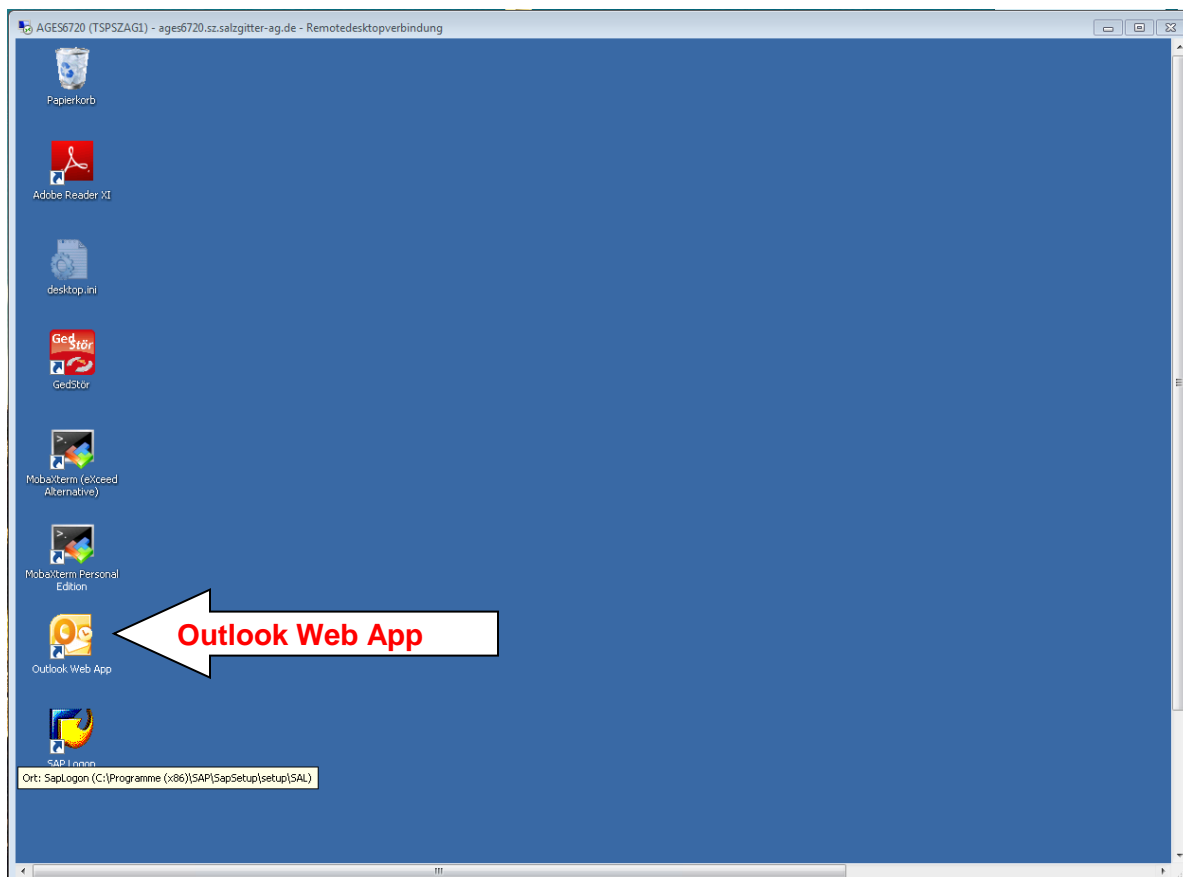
AGES6720 (TSPSZAG1) - ages6720.sz.salzgitter-ag.de - Remotedesktopverbindung

Papierkorb

Adobe Reader XI

desktop.ini

GedStör

GedStör

MobaXterm (eXceed Alternative)

MobaXterm Personal Edition

Outlook Web App

Outlook Web App

SAP Logon

Ort: SapLogon (C:\Programme (x86)\SAP\SapSetup\setup\SAL)